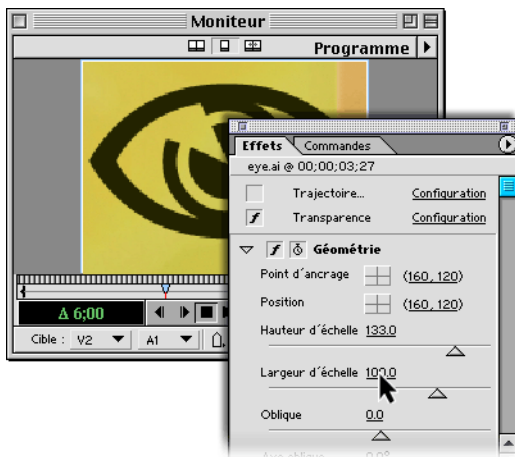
Moniteur

Programme

Δ 6;00

Cible : V2 A1

Effets Commandes

eye.ai @ 00;00;03;27

Trajectoire... Configuration

Transparence Configuration

Géométrie

Point d'ancrage (160, 120)

Position (160, 120)

Hauteur d'échelle 133.0

Largeur d'échelle 100.0

Oblique 0.0

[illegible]